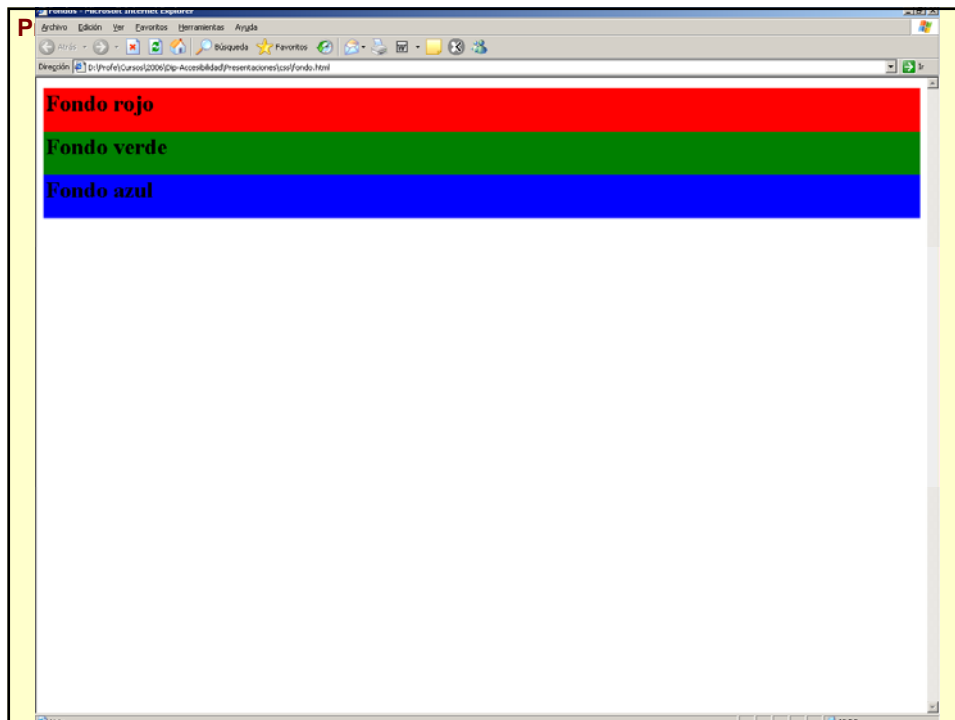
P

Fondos - Microsoft Internet Explorer

Archivo Edición Ver Favoritos Herramientas Ayuda

Atrás Búsqueda Favoritos

Dirección D:\Profe\Cursos\2006\Dip-Accesibilidad\Presentaciones\css\fondo.html Ir

Fondo rojo

Fondo verde

Fondo azul